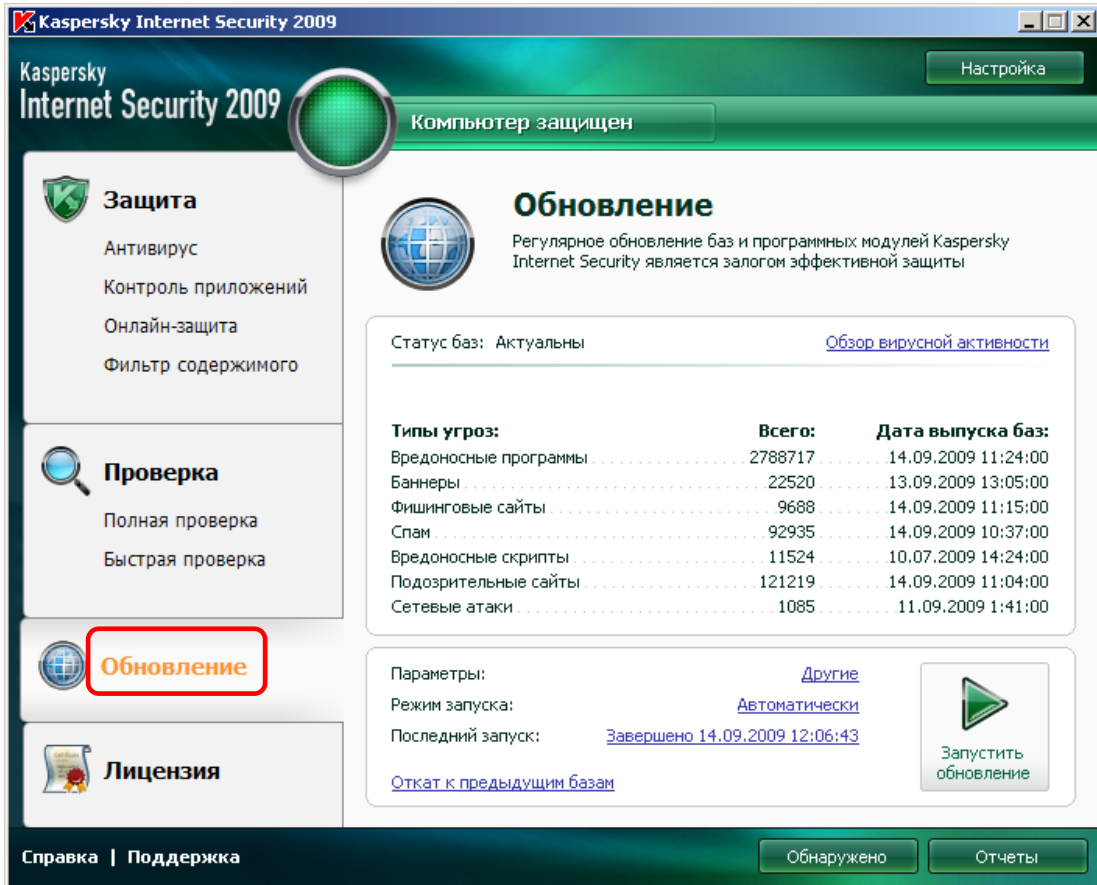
Kaspersky Internet Security 2009

Kaspersky
Internet Security 2009

Настройка

Компьютер защищен

Защита
Антивирус
Контроль приложений
Онлайн-защита
Фильтр содержимого

Проверка
Полная проверка
Быстрая проверка

Обновление

Лицензия

Обновление
Регулярное обновление баз и программных модулей Kaspersky Internet Security является залогом эффективной защиты

Статус баз: Актуальны

Обзор вирусной активности

| Типы угроз: | Всего: | Дата выпуска баз: |
|---|---|---|
| Вредоносные программы | 2788717 | 14.09.2009 11:24:00 |
| Баннеры | 22520 | 13.09.2009 13:05:00 |
| Фишинговые сайты | 9688 | 14.09.2009 11:15:00 |
| Спам | 92935 | 14.09.2009 10:37:00 |
| Вредоносные скрипты | 11524 | 10.07.2009 14:24:00 |
| Подозрительные сайты | 121219 | 14.09.2009 11:04:00 |
| Сетевые атаки | 1085 | 11.09.2009 1:41:00 |

Параметры: Другие
Режим запуска: Автоматически
Последний запуск: Завершено 14.09.2009 12:06:43

Откат к предыдущим базам

Запустить обновление

Справка | Поддержка

Обнаружено

Отчеты